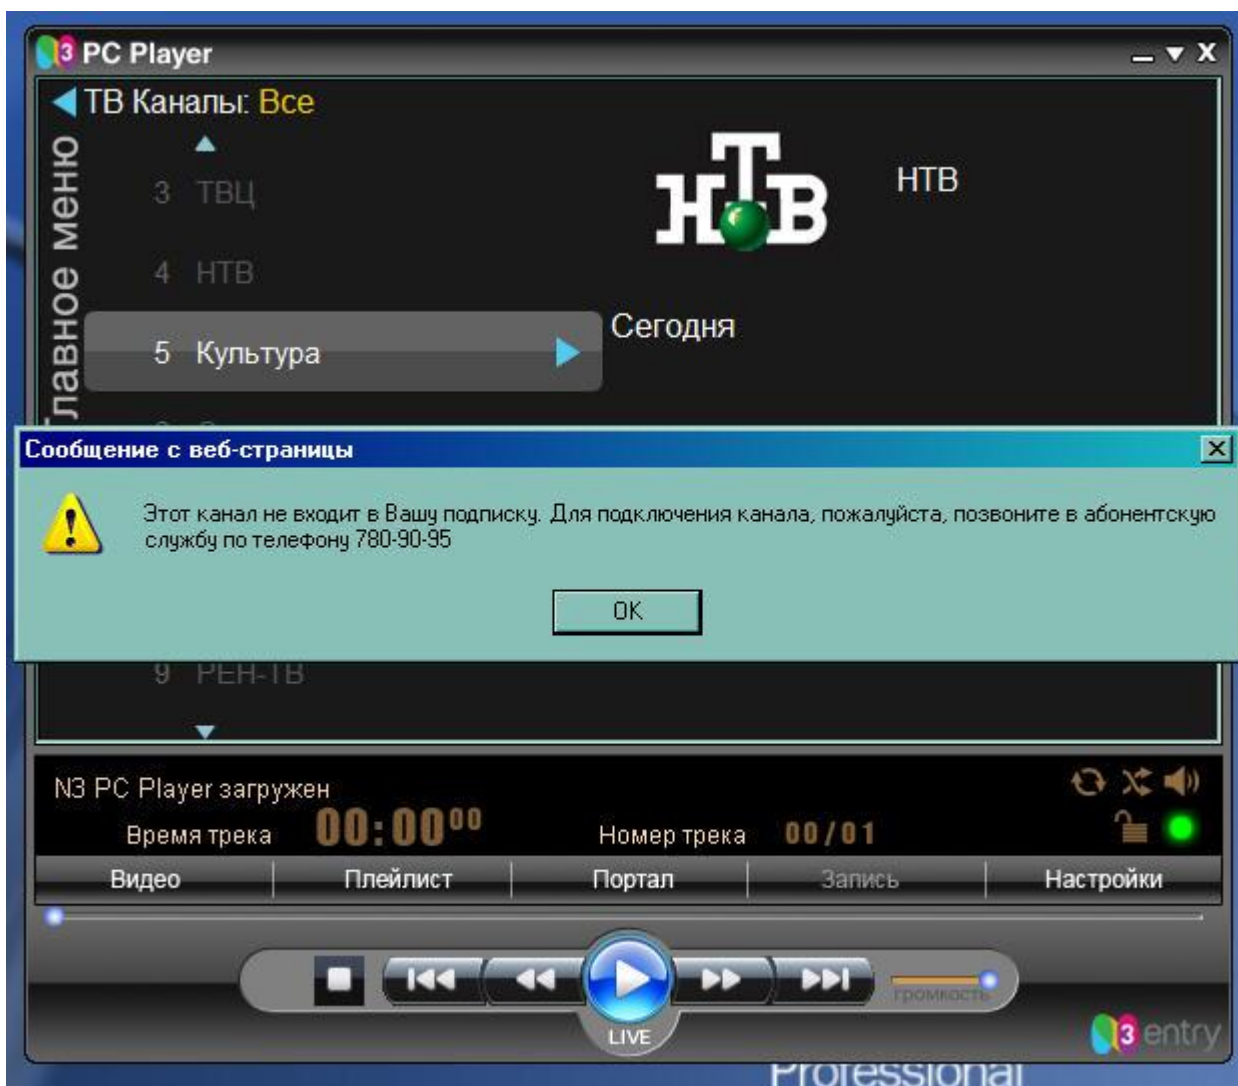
3 PC Player

ТВ Каналы: Все

Главное меню

3 ТВЦ

4 НТВ

5 Культура

НТВ

НТВ

Сегодня

Сообщение с веб-страницы

Этот канал не входит в Вашу подписку. Для подключения канала, пожалуйста, позвоните в абонентскую службу по телефону 780-90-95

OK

9 РЕН-ТВ

N3 PC Player загружен

Время трека $00:00^{00}$

Номер трека 00/01

Видео | Плейлист | Портал | Запись | Настройки

громкость

LIVE

3 entry

Professional